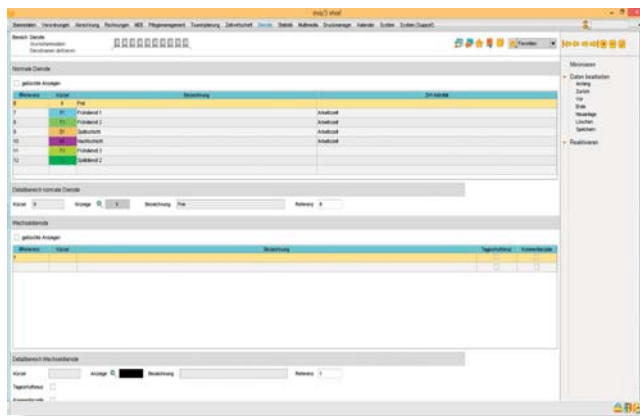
inviu3 vfrial

Stammdaten Verordnungen Abrechnung Rechnungen MDS Pflegemanagement Tourenplanung Zeitwirtschaft Dienste Statistik Multimedia Druckmanager Kalender System System (Support)

Bereich Dienste
Grunddienstdaten
Dienstrahmen definieren

Favoriten

Normale Dienste

gelöschte Anzeigen

| Reihenfolge | Kürzel | Bezeichnung | Zeit-Aktivität |
|---|---|---|---|
| 6 | X | Frei | |
| 7 | F1 | Frühdienst 1 | Arbeitszeit |
| 8 | F2 | Frühdienst 2 | Arbeitszeit |
| 9 | D1 | Spätdienst | Arbeitszeit |
| 10 | N | Nachtdienst | Arbeitszeit |
| 11 | F3 | Frühdienst 3 | Arbeitszeit |
| 12 | S2 | Spätdienst 2 | |

Detailbereich normale Dienste

Kürzel X Anzeige X Bezeichnung Frei Relevanz 6

Wechseldienste

gelöschte Anzeigen

| Reihenfolge | Kürzel | Bezeichnung | Tagesrhythmus | Kommentarzeile |
|---|---|---|---|---|
| 1 | | | | |

Detailbereich Wechseldienste

Kürzel Anzeige Bezeichnung Relevanz 1
Tagesrhythmus
Kommentarzeile

Menüwahl
Daten bearbeiten
Anfang
Zurück
Vor
Ende
Neuanlage
Löschen
Speichern
Reaktivieren